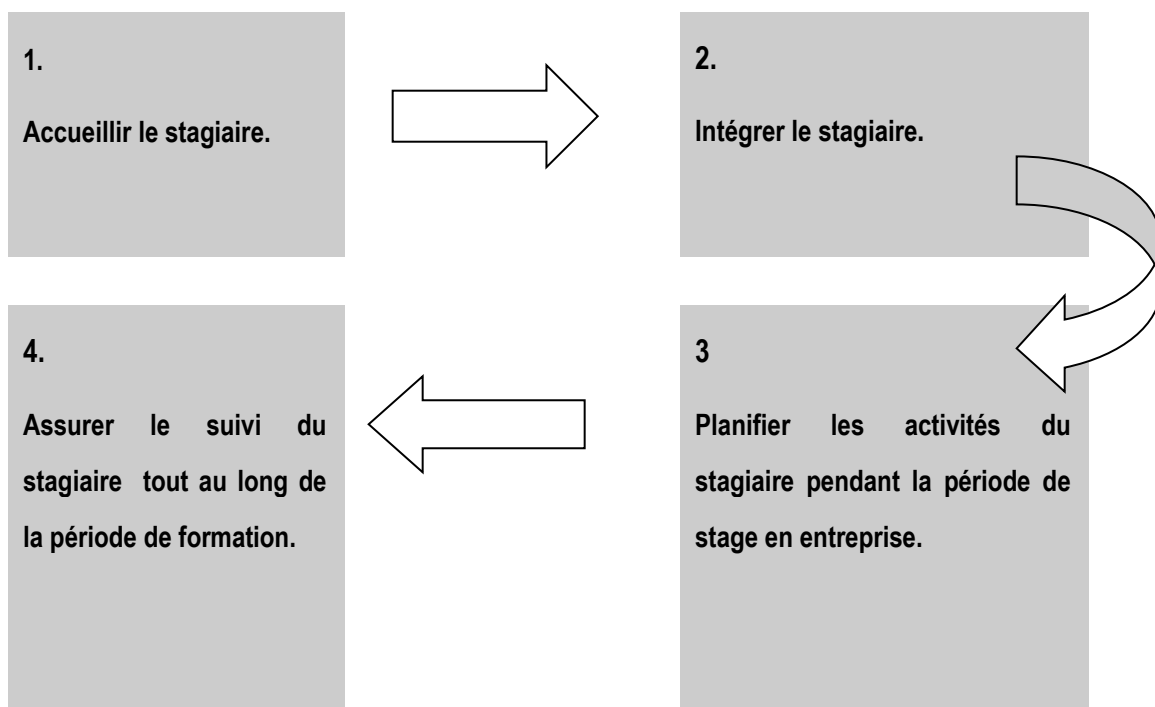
1.

Accueillir le stagiaire.

2.

Intégrer le stagiaire.

3

Planifier les activités du stagiaire pendant la période de stage en entreprise.

4.

Assurer le suivi du stagiaire tout au long de la période de formation.